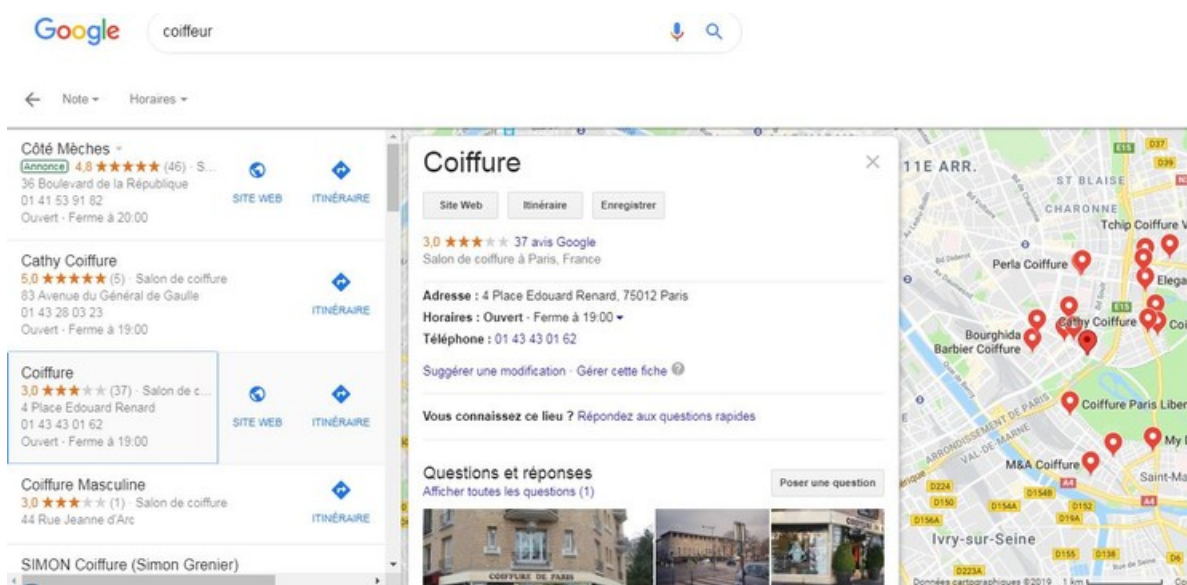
Google coiffeur

Note ▾ Horaires ▾

Côté Mèches
Annonce 4,8 ★★★★★ (46) · S...
36 Boulevard de la République
01 41 53 91 82
Ouvert · Ferme à 20:00
SITE WEB ITINÉRAIRE

Cathy Coiffure
5,0 ★★★★★ (5) · Salon de coiffure
83 Avenue du Général de Gaulle
01 43 28 03 23
Ouvert · Ferme à 19:00
ITINÉRAIRE

Coiffure
3,0 ★★★★★ (37) · Salon de c...
4 Place Edouard Renard
01 43 43 01 62
Ouvert · Ferme à 19:00
SITE WEB ITINÉRAIRE

Coiffure Masculine
3,0 ★★★★★ (1) · Salon de coiffure
44 Rue Jeanne d'Arc
ITINÉRAIRE

SIMON Coiffure (Simon Grenier)

Coiffure
Site Web Itinéraire Enregistrer
3,0 ★★★★★ 37 avis Google
Salon de coiffure à Paris, France

Adresse : 4 Place Edouard Renard, 75012 Paris
Horaires : Ouvert · Ferme à 19:00 ▾
Téléphone : 01 43 43 01 62

Suggérer une modification · Gérer cette fiche

Vous connaissez ce lieu ? Répondez aux questions rapides

Questions et réponses
Afficher toutes les questions (1)
Poser une question

COIFFURE DE PARIS

11E ARR.
ST BLAISE
CHARONNE
Tchip Coiffure V
Perla Coiffure
Elega
Cathy Coiffure
Coi
Bourghida Barbier Coiffure
Coiffure Paris Liber
My
M&A Coiffure
Saint-Ma
Ivry-sur-Seine
Données cartographiques ©2019 1 km